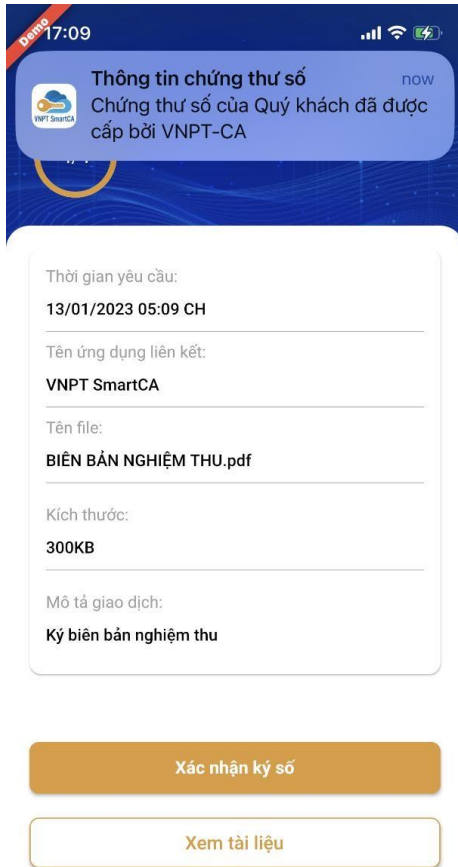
Demo
17:09

VNPT SmartCA
Thông tin chứng thư số
now
Chứng thư số của Quý khách đã được cấp bởi VNPT-CA

Thời gian yêu cầu:
13/01/2023 05:09 CH

Tên ứng dụng liên kết:
VNPT SmartCA

Tên file:
BIÊN BẢN NGHIỆM THU.pdf

Kích thước:
300KB

Mô tả giao dịch:
Ký biên bản nghiệm thu

Xác nhận ký số

Xem tài liệu